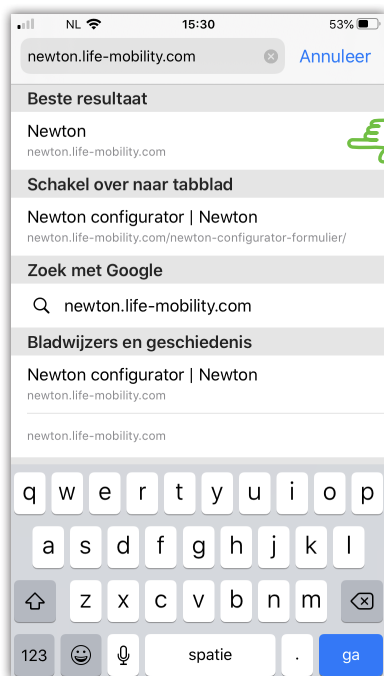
NL 15:30 53%

newton.life-mobility.com Annuleer

Beste resultaat

Newton
newton.life-mobility.com

Schakel over naar tabblad

Newton configurator | Newton
newton.life-mobility.com/newton-configurator-formulier/

Zoek met Google

newton.life-mobility.com

Bladwijzers en geschiedenis

Newton configurator | Newton
newton.life-mobility.com

newton.life-mobility.com

q w e r t y u i o p
a s d f g h j k l
z x c v b n m
123 spatie . ga